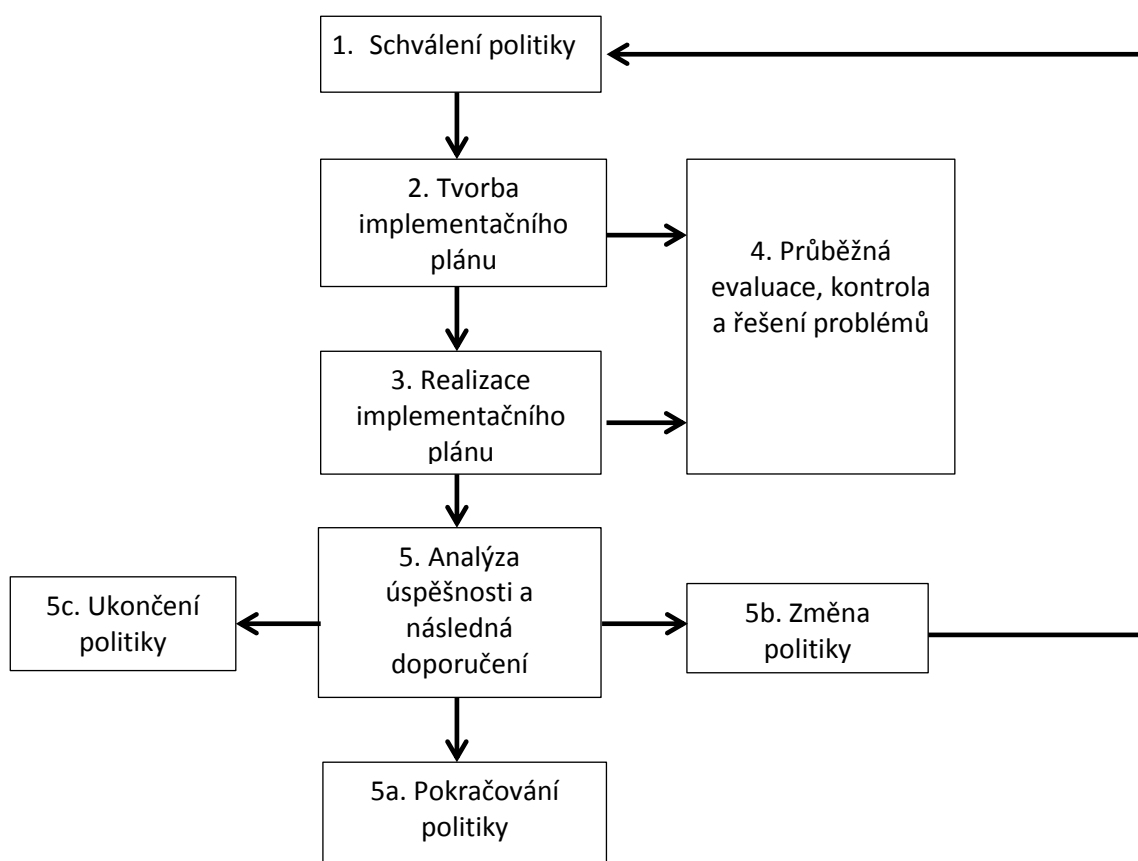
1. Schválení politiky

2. Tvorba implementačního plánu

4. Průběžná evaluace, kontrola a řešení problémů

3. Realizace implementačního plánu

5. Analýza úspěšnosti a následná doporučení

5c. Ukončení politiky

5b. Změna politiky

5a. Pokračování politiky